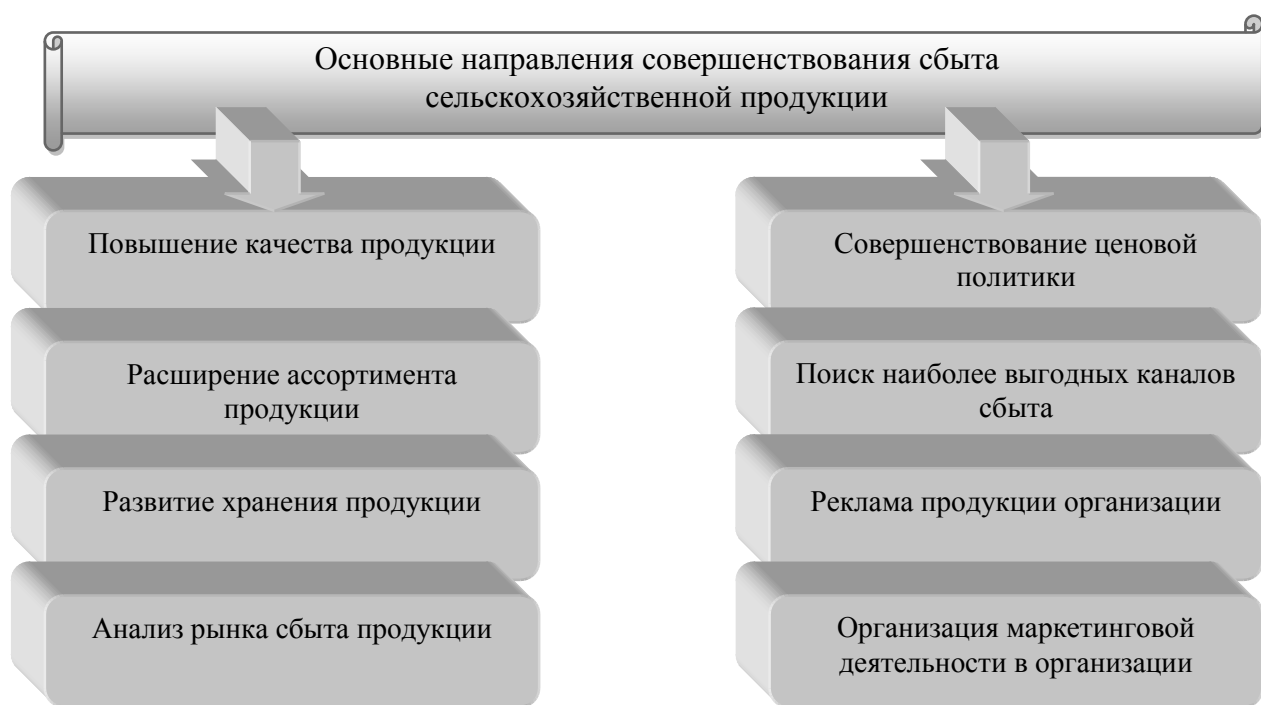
Основные направления совершенствования сбыта сельскохозяйственной продукции

Повышение качества продукции

Расширение ассортимента продукции

Развитие хранения продукции

Анализ рынка сбыта продукции

Совершенствование ценовой политики

Поиск наиболее выгодных каналов сбыта

Реклама продукции организации

Организация маркетинговой деятельности в организации